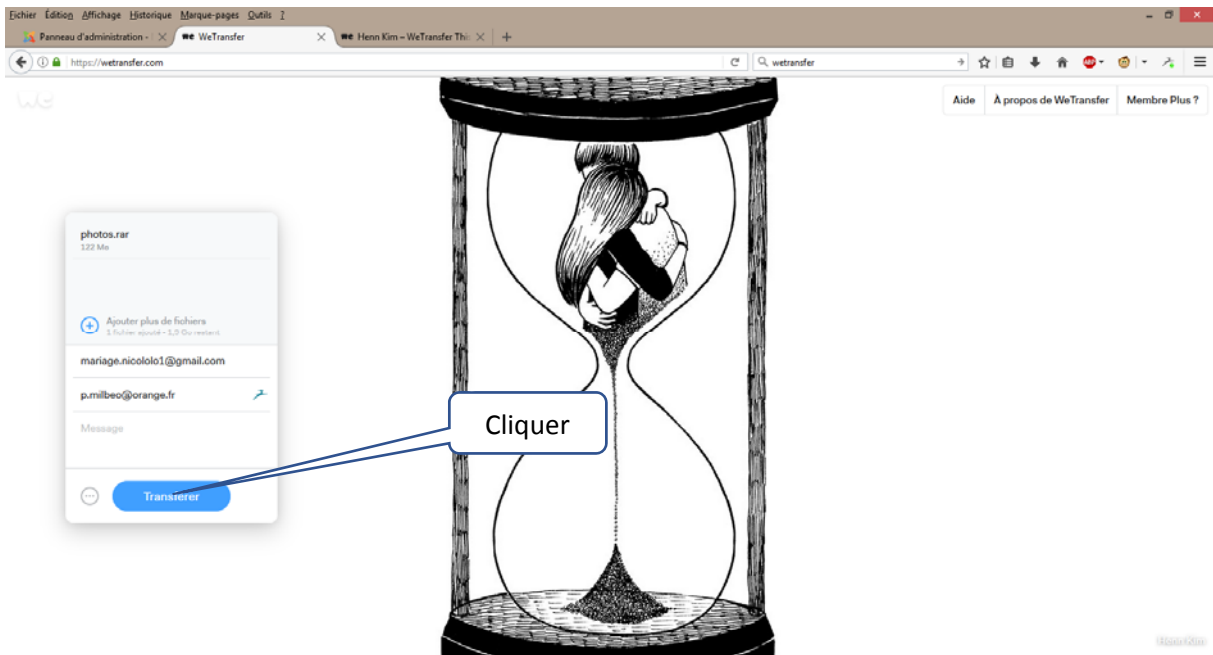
Fichier Édition Affichage Historique Marque-pages Outils ?

Panneau d'administration -
WeTransfer
Henn Kim – WeTransfer Thi
+

https://wetransfer.com
wetransfer

we

Aide
À propos de WeTransfer
Membre Plus ?

photos.rar
122 Mo

Ajouter plus de fichiers
1 fichier ajouté – 1,9 Go restant

mariage.nicololo1@gmail.com

p.millbeo@orange.fr

Message

Transférer

Cliquer

Henn Kim